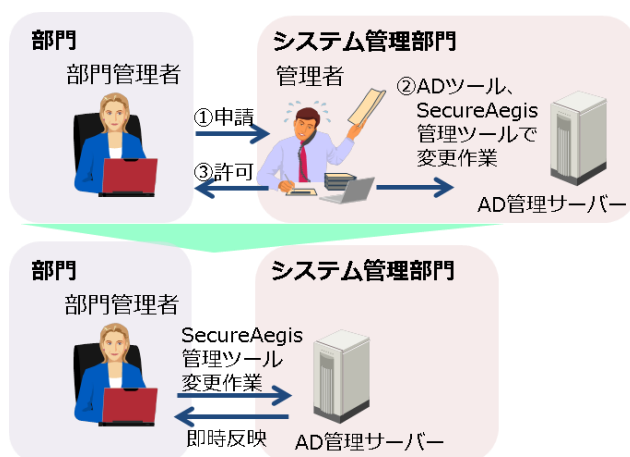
部門

部門管理者

システム管理部門

管理者

①申請

③許可

②ADツール、SecureAegis管理ツールで変更作業

AD管理サーバー

部門

部門管理者

システム管理部門

SecureAegis管理ツール変更作業

即時反映

AD管理サーバー